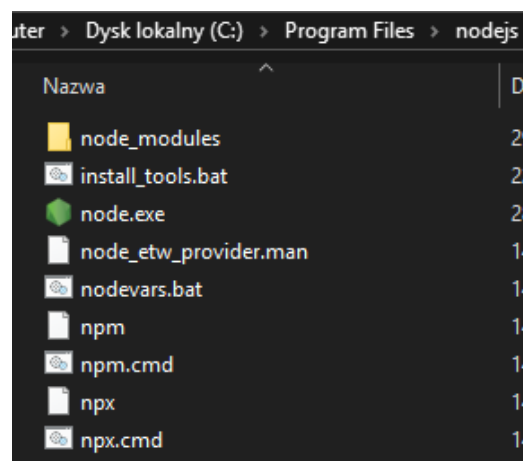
uter > Dysk lokalny (C:) > Program Files > nodejs

Nazwa | D

node_modules | 2

install_tools.bat | 2

node.exe | 2

node_etw_provider.man | 1

nodevars.bat | 1

npm | 1

npm.cmd | 1

npx | 1

npx.cmd | 1